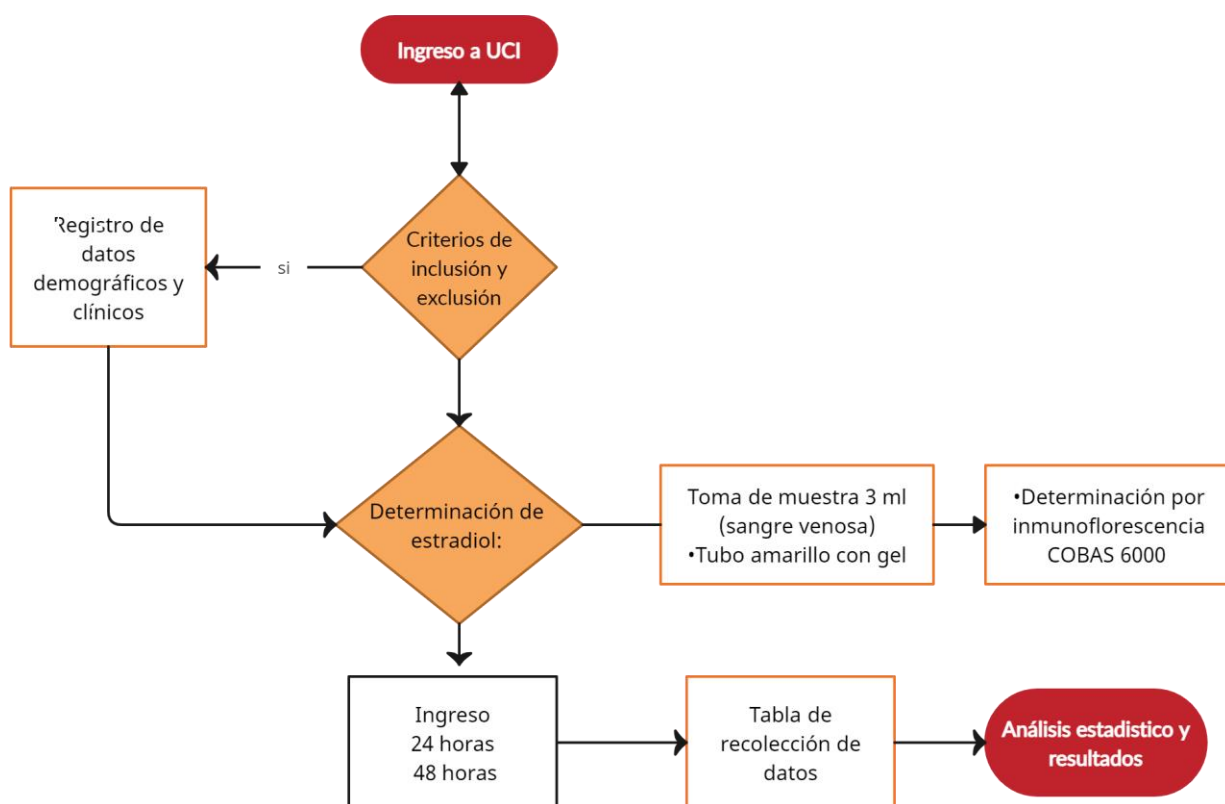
Ingreso a UCI

Registro de datos demográficos y clínicos

si

Criterios de inclusión y exclusión

Determinación de estradiol:

Toma de muestra 3 ml (sangre venosa)
•Tubo amarillo con gel

•Determinación por inmunoflorescencia COBAS 6000

Ingreso
24 horas
48 horas

Tabla de recolección de datos

Análisis estadistico y resultados